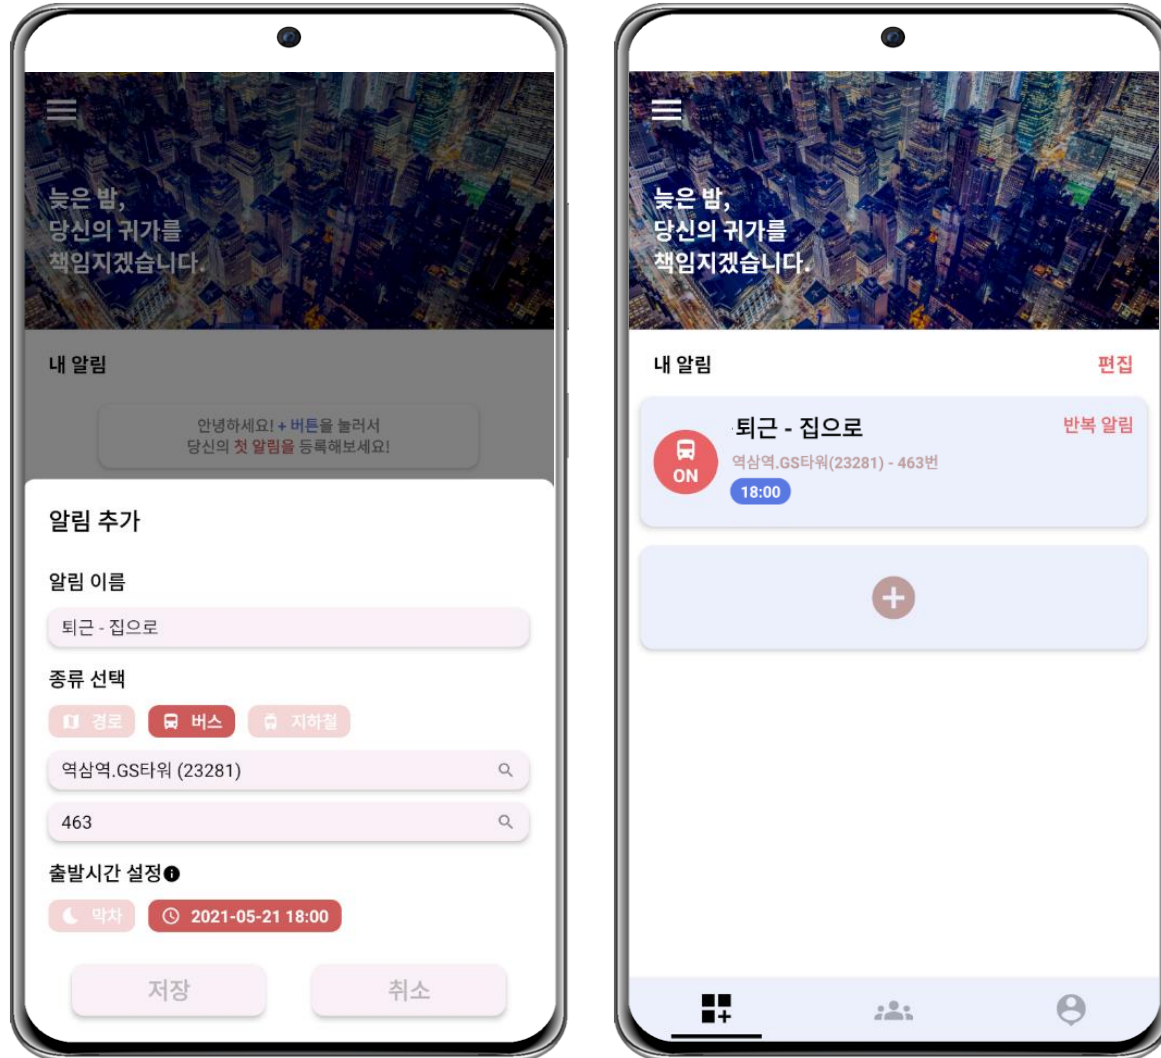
늦은 밤,
당신의 귀가를
책임지겠습니다.

내 알림

안녕하세요! + 버튼을 눌러서
당신의 첫 알림을 등록해보세요!

알림 추가

알림 이름

퇴근 - 집으로

종류 선택

경로 버스 지하철

역삼역.GS타워 (23281)

463

출발시간 설정

막차 2021-05-21 18:00

저장 취소

늦은 밤,
당신의 귀가를
책임지겠습니다.

내 알림 편집

퇴근 - 집으로 반복 알림

ON

역삼역.GS타워(23281) - 463번

18:00